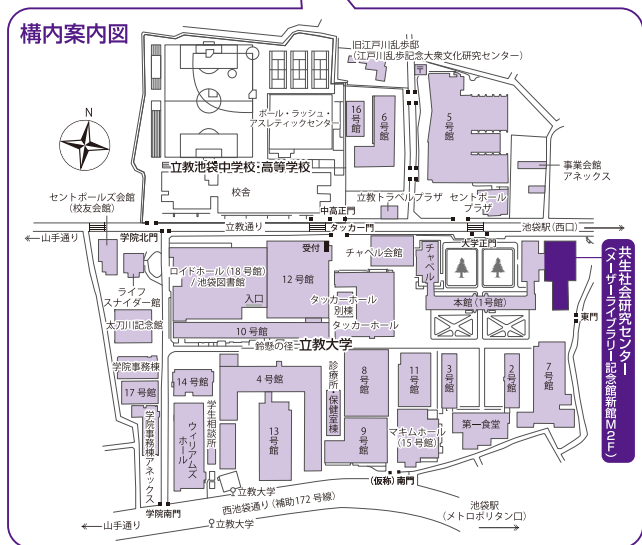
構内案内図

N

旧江戸川乱歩邸
（江戸川乱歩記念大衆文化研究センター）

ポール・ラッシュ・アスレティックセンター

16号館

6号館

5号館

立教池袋中学校・高等学校

校舎

事業会館アネックス

セントポールズ会館（校友会館）

立教トラベルプラザ

セントポールプラザ

中高正門

山手通り

学院北門

立教通り

タッカー通り

池袋駅（西口）

受付

大学正門

チャペル会館

チャペル

ロイドホール（18号館）／池袋図書館

12号館

入口

タッカーホール別棟

タッカーホール

本館（1号館）

共生社会研究センター（メーザーライブラリー記念館新館M2F）

ライフスナイダー館

太刀川記念館

10号館

鈴懸の径

立教大学

東門

学院事務棟

17号館

14号館

4号館

診療所・保健室棟

8号館

11号館

3号館

2号館

7号館

学院事務棟アネックス

ウィリアムズホール

学生相談所

13号館

9号館

マキムホール（15号館）

第一食堂

立教大学

（仮称）南門

学院南門

西池袋通り（補助172号線）

立教大学

池袋駅（メトロポリタン口）

山手通り